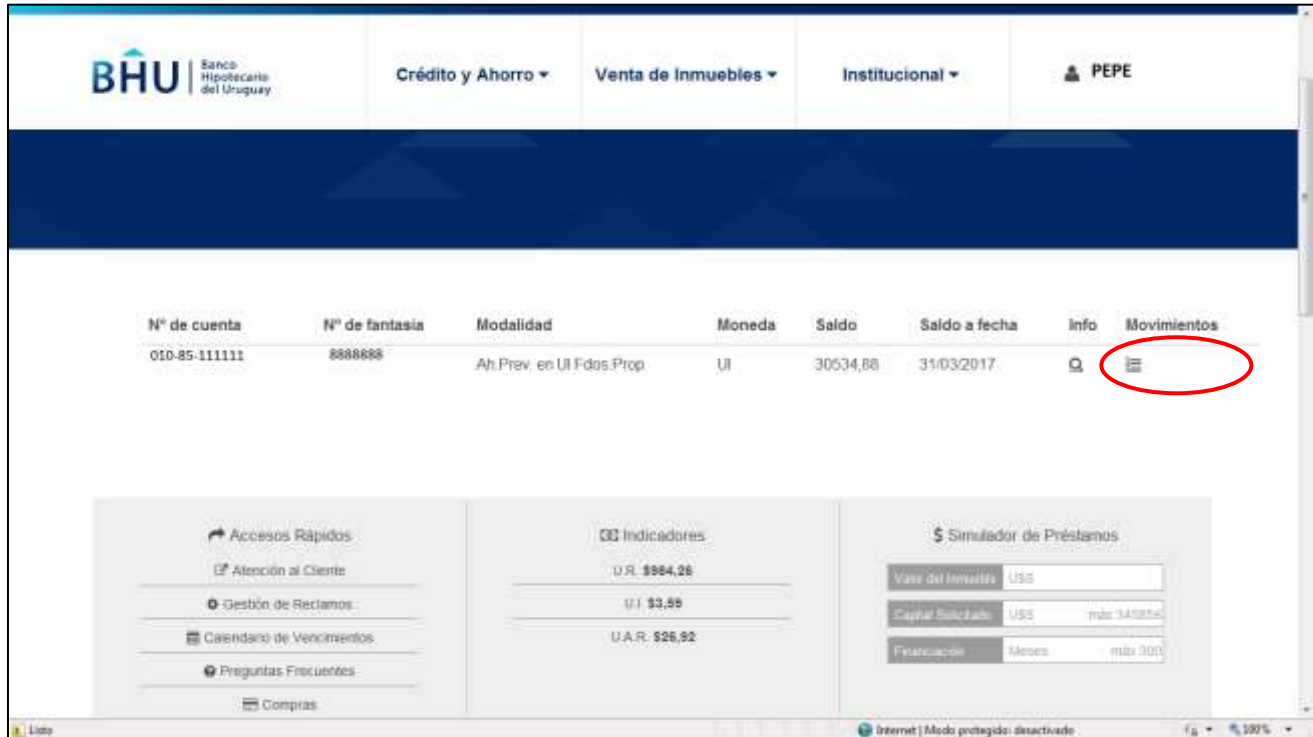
BHU | Banco Hipotecario del Uruguay

Crédito y Ahorro ▾ Venta de Inmuebles ▾ Institucional ▾ PEPE

| Nº de cuenta | Nº de fantasia | Modalidad | Moneda | Saldo | Saldo a fecha | Info | Movimientos |
|---|---|---|---|---|---|---|---|
| 010-85-111111 | 8888888 | Ah.Prev. en UI Fdos.Prop | UI | 30534,88 | 31/03/2017 | | |

Accesos Rápidos
Atención al Cliente
Gestión de Reclamos
Calendario de Vencimientos
Preguntas Frecuentes
Compras

Indicadores
U.R. $984,26
U.I. $3,59
U.A.R. $26,92

$ Simulador de Préstamos
Valor del Inmueble U$S
Capital Solicitado U$S máx 345858
Financiación Meses máx 300

Listo
Internet | Modo protegido: desactivado
100%